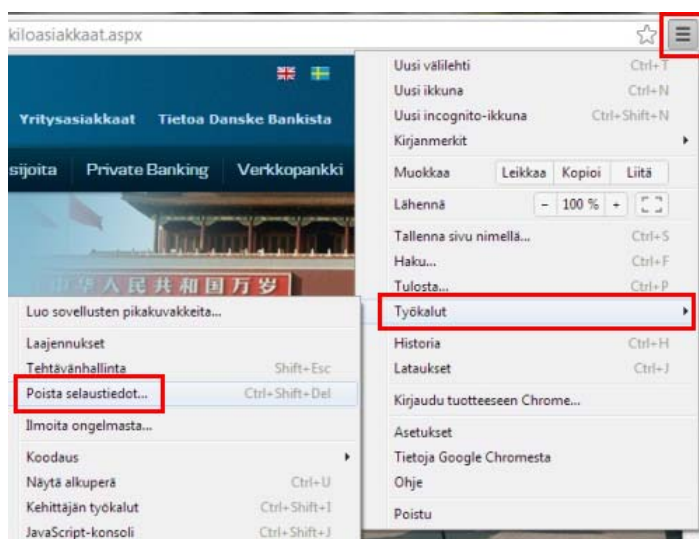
kiloasiakkaat.aspx

Yritysasiakkaat Tietoa Danske Bankista

sijoita Private Banking Verkkopankki

中华人民共和国万岁

Uusi välilehti Ctrl+T
Uusi ikkuna Ctrl+N
Uusi incognito-ikkuna Ctrl+Shift+N
Kirjanmerkit
Muokkaa Leikkaa Kopioi Liitä
Lähennä - 100 % +
Tallenna sivu nimellä... Ctrl+S
Haku... Ctrl+F
Tulosta... Ctrl+P
Työkalut
Historia Ctrl+H
Lataukset Ctrl+J
Kirjaudu tuotteeseen Chrome...
Asetukset
Tietoja Google Chromesta
Ohje
Poistu

Luo sovellusten pikakuvakkeita...
Laajennukset
Tehtävänhallinta Shift+Esc
Poista selaustiedot... Ctrl+Shift+Del
Ilmoita ongelmasta...
Koodaus
Näytä alkuperä Ctrl+U
Kehittäjän työkalut Ctrl+Shift+I
JavaScript-konsoli Ctrl+Shift+J